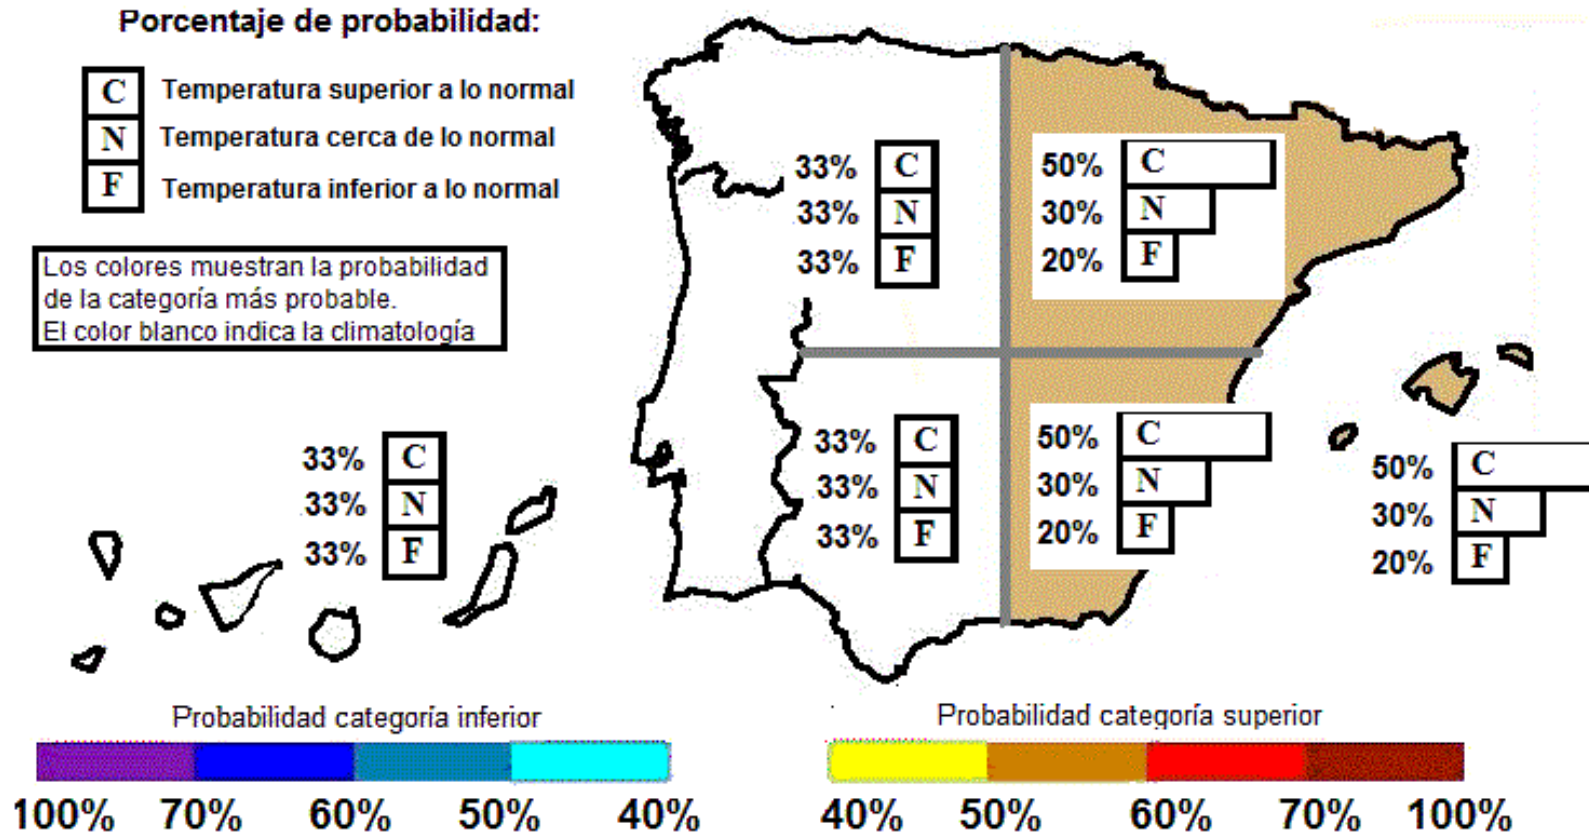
Porcentaje de probabilidad:

C Temperatura superior a lo normal
N Temperatura cerca de lo normal
F Temperatura inferior a lo normal

Los colores muestran la probabilidad de la categoría más probable.
El color blanco indica la climatología

33% C
33% N
33% F

50% C
30% N
20% F

33% C
33% N
33% F

50% C
30% N
20% F

33% C
33% N
33% F

50% C
30% N
20% F

Probabilidad categoría inferior
100% 70% 60% 50% 40%

Probabilidad categoría superior
40% 50% 60% 70% 100%